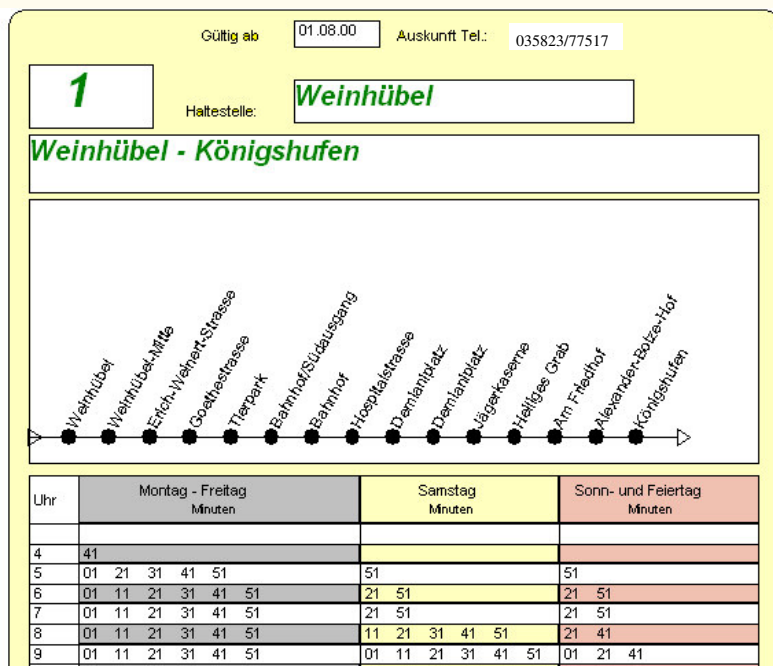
Gültig ab 01.08.00 Auskunft Tel.: 035823/77517

1

Haltestelle: Weinhübel

Weinhübel - Königshufen

Weinhübel
Weinhübel-Mitte
Erich-Weinert-Strasse
Goethestrasse
Tierpark
Bahnhof/Südausgang
Bahnhof
Hospitalstrasse
Demianiplatz
Demianiplatz
Jägerkaserne
Heiliges Grab
Am Friedhof
Alexander-Bolze-Hof
Königshufen

| Uhr | Montag - Freitag Minuten | Samstag Minuten | Sonn- und Feiertag Minuten |
|---|---|---|---|
| | | | |
| 4 | 41 | | |
| 5 | 01 21 31 41 51 | 51 | 51 |
| 6 | 01 11 21 31 41 51 | 21 51 | 21 51 |
| 7 | 01 11 21 31 41 51 | 21 51 | 21 51 |
| 8 | 01 11 21 31 41 51 | 11 21 31 41 51 | 21 41 |
| 9 | 01 11 21 31 41 51 | 01 11 21 31 41 51 | 01 21 41 |